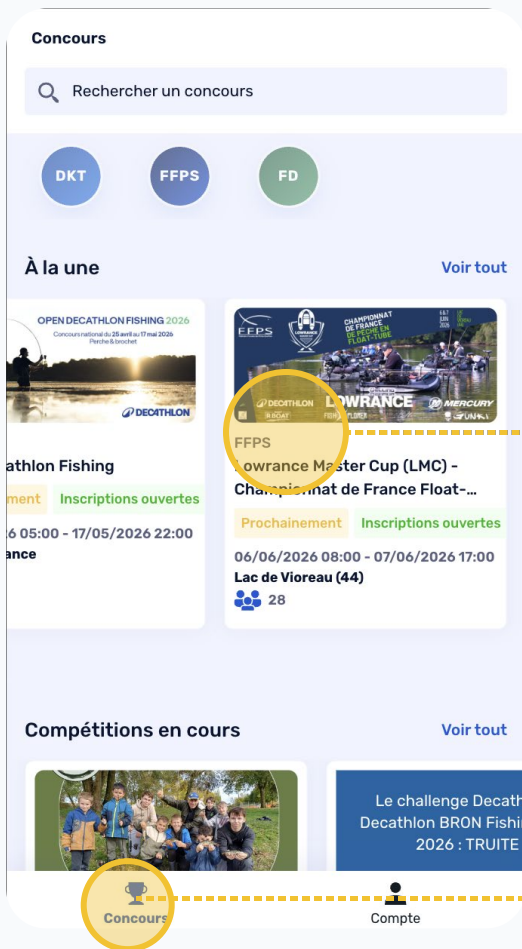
Concours

Rechercher un concours

DKT

FFPS

FD

À la une

Voir tout

OPEN DECATHLON FISHING 2026

Concours national du 25 avril au 17 mai 2026

Perche & brochet

DECATHLON

athlon Fishing

ment

Inscriptions ouvertes

6 05:00 - 17/05/2026 22:00

ance

FFPS

CHAMPIONNAT DE FRANCE DE PÊCHE EN FLOAT-TUBE

DECATHLON

LOWRANCE

MERCURY

FFPS

Lowrance Master Cup (LMC) - Championnat de France Float-...

Prochainement

Inscriptions ouvertes

06/06/2026 08:00 - 07/06/2026 17:00

Lac de Vioreau (44)

28

Compétitions en cours

Voir tout

Le challenge Decath

Decathlon BRON Fishi

2026 : TRUITE

Concours

Compte